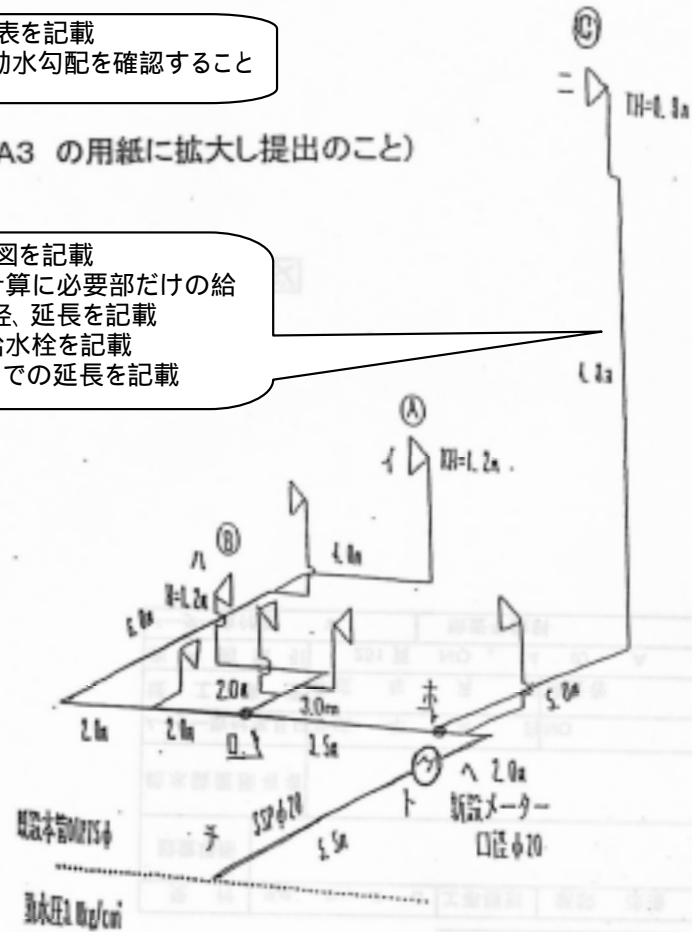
表を記載
動水勾配を確認すること

A3 の用紙に拡大し提出のこと)

図を記載
計算に必要部だけの給
径、延長を記載
給水栓を記載
での延長を記載

Ⓒ
ニ
TH=0.8m

4.3m

Ⓐ
イ
RH=1.2m.

4.0m

Ⓑ
ハ
H=1.2m

6.0m

2.0m
3.0m

2.0m
2.0m
0.5
1.5m

ホ

5.0m

ヘ 2.0m
ト 新設メーター
口径φ20

既設本管DIP75φ
チ
SSPφ20
5.5m

動水圧1.0kg/cm²